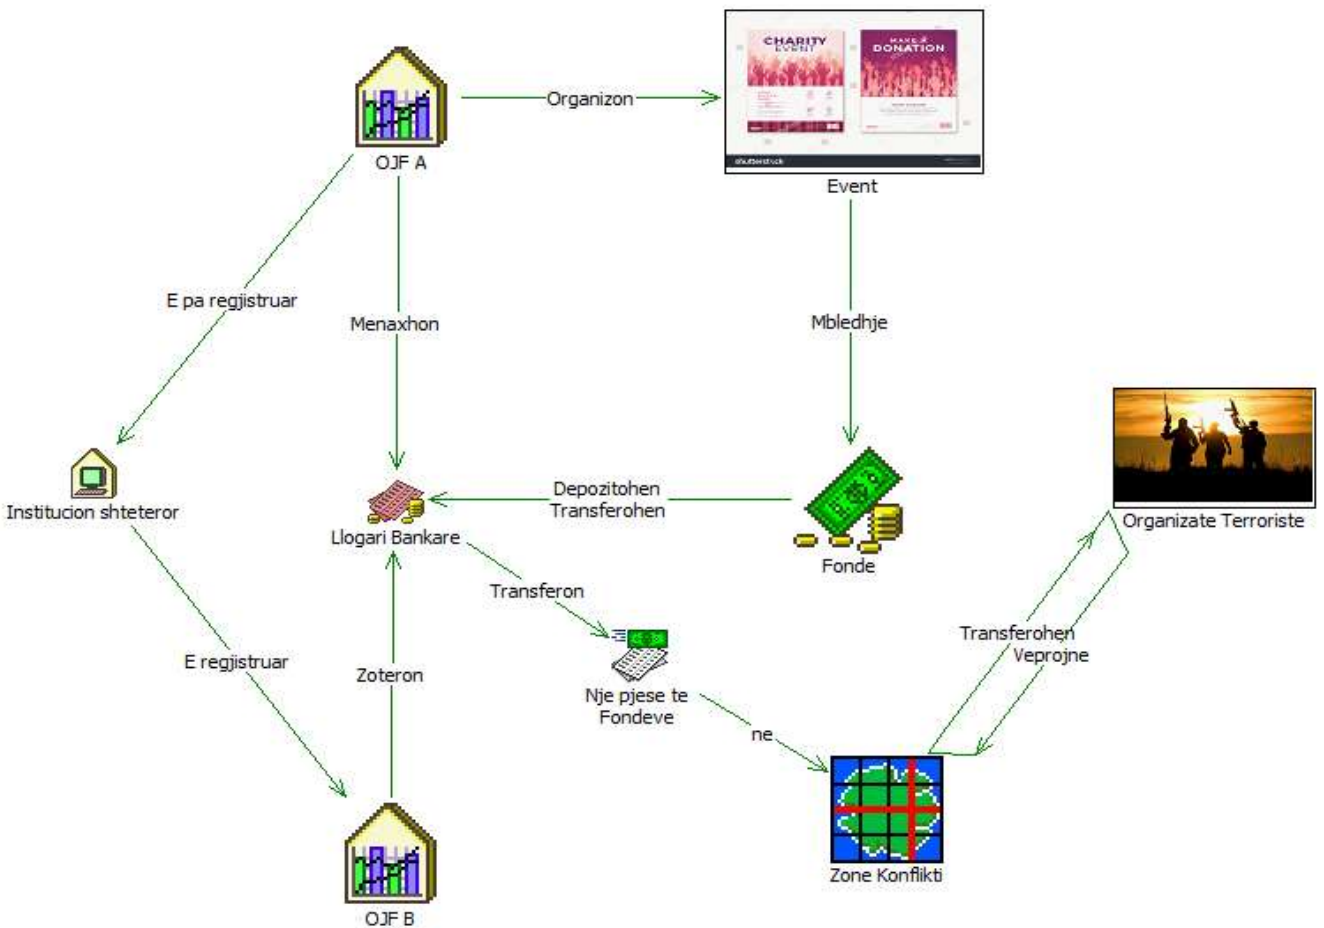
OJF A

Organizon

CHARITY EVENT

MAKE A DONATION

shutterstock

Event

E pa regjistruar

Menaxhon

Mbledhje

Institucion shteteror

Llogari Bankare

Depozitohen
Transferohen

Fonde

Organizate Terroriste

Transferon

Transferohen
Veprojne

E regjistruar

Zoteron

Nje pjese te Fondeve

ne

Zone Konflikti

OJF B